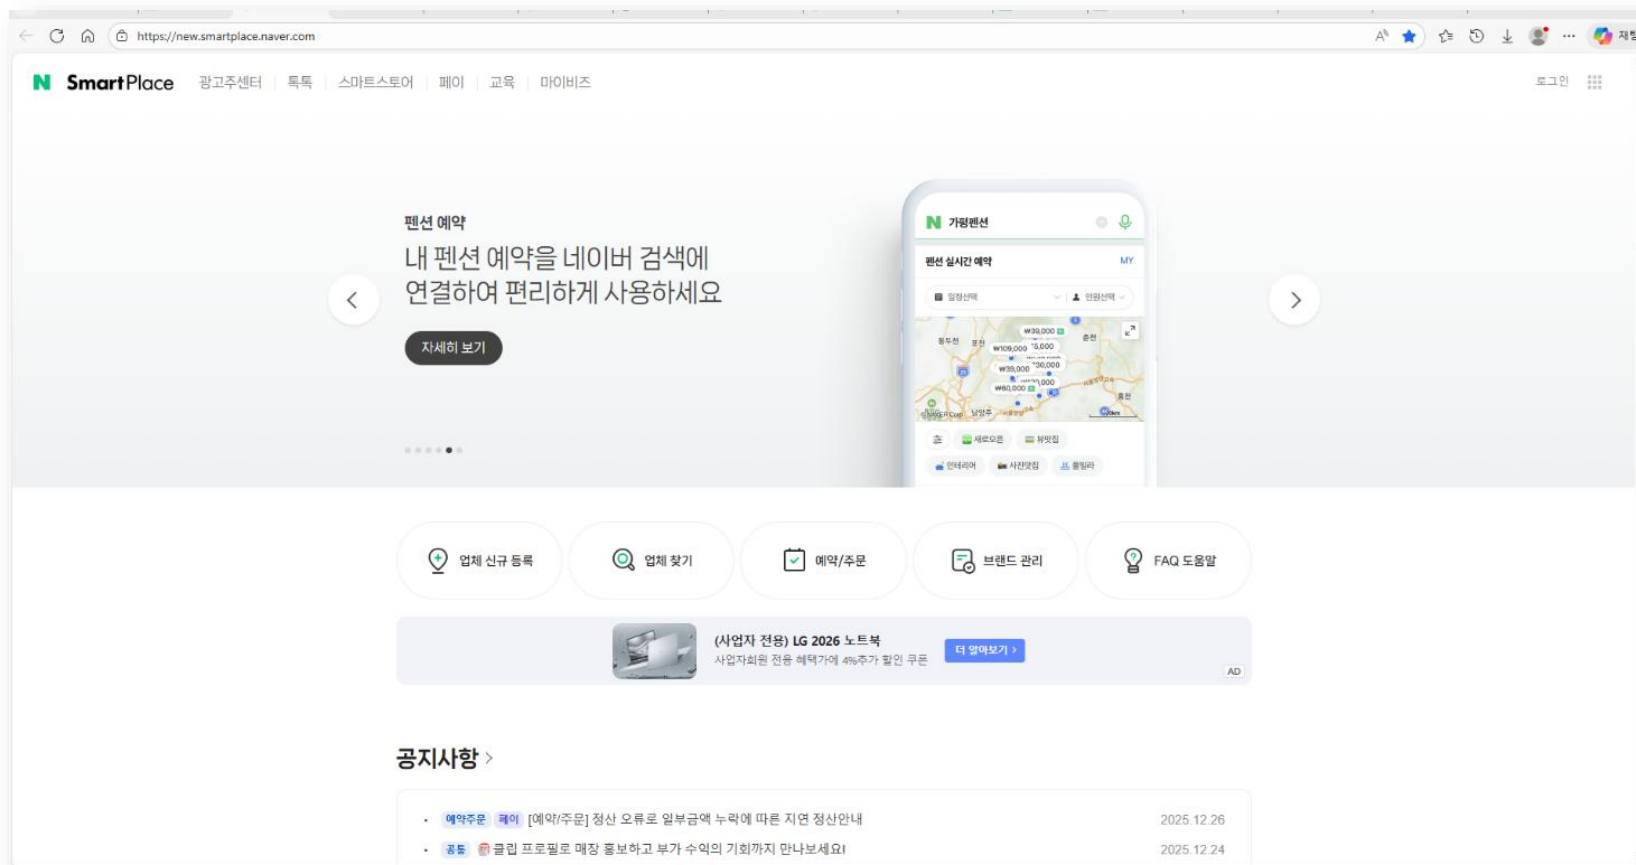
https://new.smartplace.naver.com

N SmartPlace 광고주센터 톡톡 스마트스토어 페이 교육 마이비즈 로그인

펜션 예약
내 펜션 예약을 네이버 검색에 연결하여 편리하게 사용하세요

자세히 보기

N 가평펜션
펜션 실시간 예약 MY
일정선택 인원선택
₩39,000 ₩109,000 ₩39,000 ₩60,000
동두천 포천 춘천 남양주 홍천
세로오픈 뷰맛집 인테리어 사진맛집 풀빌라

업체 신규 등록 업체 찾기 예약/주문 브랜드 관리 FAQ 도움말

(사업자 전용) LG 2026 노트북
사업자회원 전용 혜택가에 4%추가 할인 쿠폰
더 알아보기 >
AD

공지사항 >

• 예약주문 페이 [예약/주문] 정산 오류로 일부금액 누락에 따른 지연 정산안내 2025.12.26
• 공통 클립 프로필로 매장 홍보하고 부가 수익의 기회까지 만나보세요! 2025.12.24